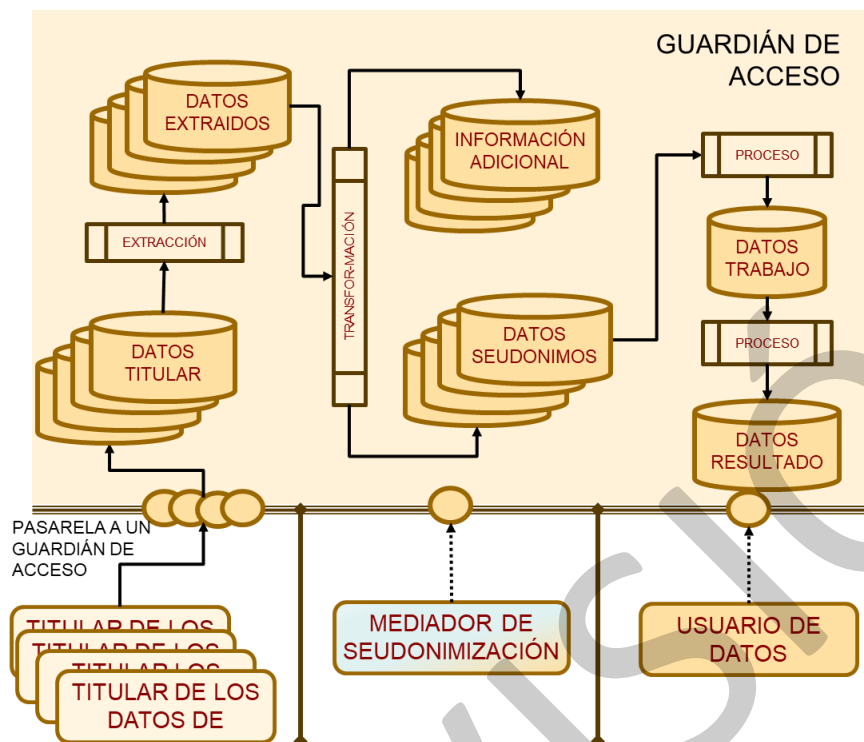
GUARDIÁN DE ACCESO

DATOS EXTRAIDOS

EXTRACCIÓN

DATOS TITULAR

TRANSFOR-MACIÓN

INFORMACIÓN ADICIONAL

DATOS SEUDONIMOS

PROCESO

DATOS TRABAJO

PROCESO

DATOS RESULTADO

PASARELA A UN GUARDIÁN DE ACCESO

TITULAR DE LOS
TITULAR DE LOS
TITULAR DE LOS
TITULAR DE LOS DATOS DE

MEDIADOR DE SEUDONIMIZACIÓN

USUARIO DE DATOS